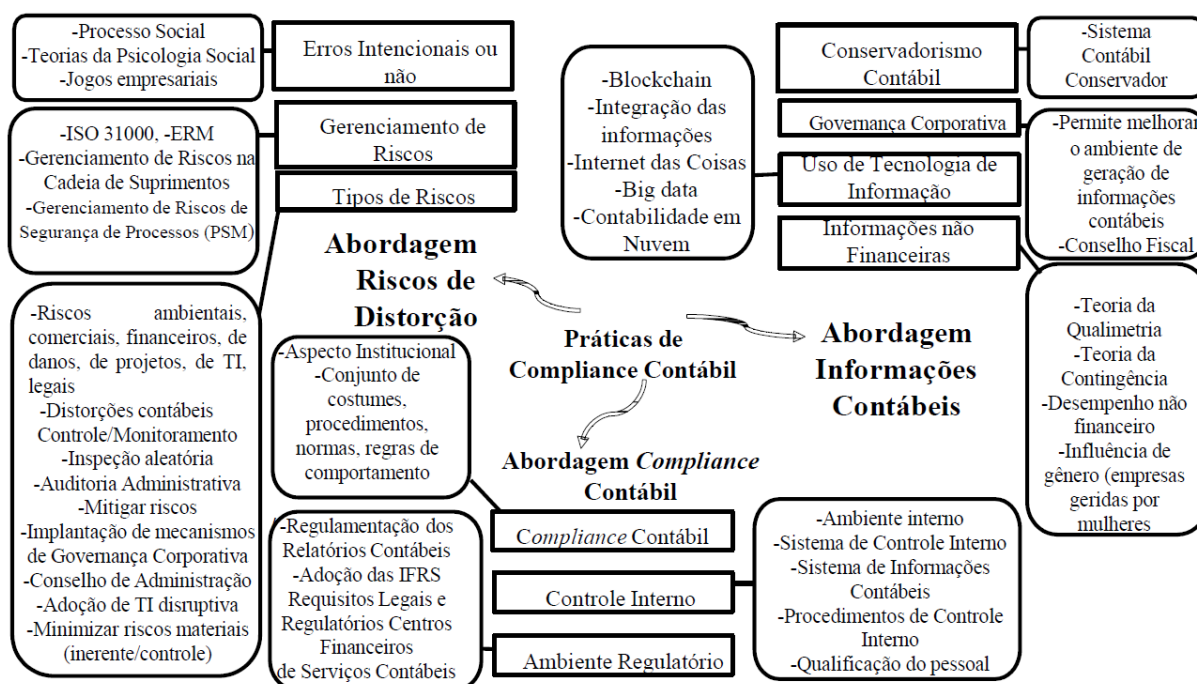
-Processo Social
-Teorias da Psicologia Social
-Jogos empresariais

Erros Intencionais ou não

-ISO 31000, -ERM
-Gerenciamento de Riscos na Cadeia de Suprimentos
-Gerenciamento de Riscos de Segurança de Processos (PSM)

Gerenciamento de Riscos

Tipos de Riscos

-Riscos ambientais, comerciais, financeiros, de danos, de projetos, de TI, legais
-Distorções contábeis Controle/Monitoramento
-Inspeção aleatória
-Auditoria Administrativa
-Mitigar riscos
-Implantação de mecanismos de Governança Corporativa
-Conselho de Administração
-Adoção de TI disruptiva
-Minimizar riscos materiais (inerente/controle)

Abordagem Riscos de Distorção

-Blockchain
-Integração das informações
-Internet das Coisas
-Big data
-Contabilidade em Nuvem

Conservadorismo Contábil

-Sistema Contábil Conservador

Governança Corporativa

-Permite melhorar o ambiente de geração de informações contábeis
-Conselho Fiscal

Uso de Tecnologia de Informação

Informações não Financeiras

-Teoria da Qualimetria
-Teoria da Contingência
-Desempenho não financeiro
-Influência de gênero (empresas geridas por mulheres

Práticas de Compliance Contábil

Abordagem Informações Contábeis

-Aspecto Institucional
-Conjunto de costumes, procedimentos, normas, regras de comportamento

Abordagem Compliance Contábil

-Regulamentação dos Relatórios Contábeis
-Adoção das IFRS Requisitos Legais e Regulatórios Centros Financeiros de Serviços Contábeis

Compliance Contábil

Controle Interno

Ambiente Regulatório

-Ambiente interno
-Sistema de Controle Interno
-Sistema de Informações Contábeis
-Procedimentos de Controle Interno
-Qualificação do pessoal